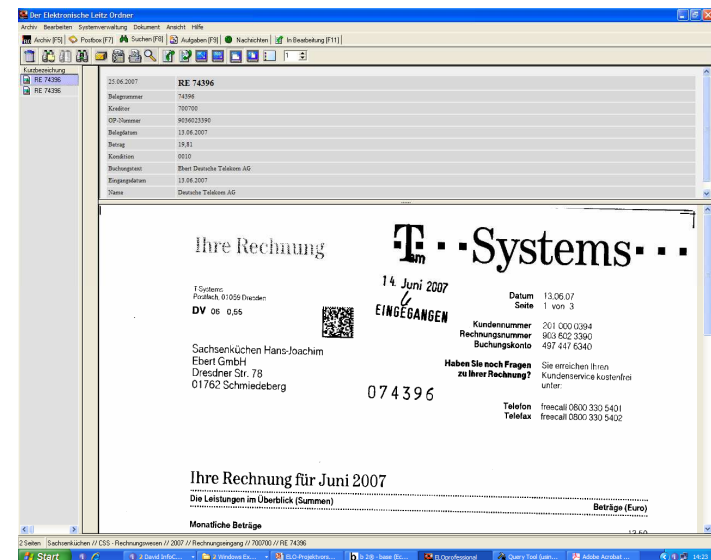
Der Elektronische Leitz Ordner

Archiv Bearbeiten Systemverwaltung Dokument Ansicht Hilfe

Archiv [F5] Postbox [F7] Suchen [F8] Aufgaben [F9] Nachrichten In Bearbeitung [F11]

1

Kurzbezeichnung
RE 74396
RE 74396

| 25.06.2007 | RE 74396 |
|---|---|
| Belegnummer | 74396 |
| Kreditor | 700700 |
| OP-Nummer | 9036023390 |
| Belegdatum | 13.06.2007 |
| Betrag | 19,81 |
| Kondition | 0010 |
| Buchungstext | Ebert Deutsche Telekom AG |
| Eingangsdatum | 13.06.2007 |
| Name | Deutsche Telekom AG |

Ihre Rechnung

T · · Systems · · ·

T-Systems
Postfach, 01059 Dresden

DV 06 0,55

14. Juni 2007
EINGEGANGEN

Datum 13.06.07
Seite 1 von 3

Kundennummer 201 000 0394
Rechnungsnummer 903 602 3390
Buchungskonto 497 447 6340

Haben Sie noch Fragen zu Ihrer Rechnung? Sie erreichen Ihren Kundenservice kostenfrei unter:

Sachsenküchen Hans-Joachim
Ebert GmbH
Dresdner Str. 78
01762 Schmiedeberg

074396

Telefon freecall 0800 330 5401
Telefax freecall 0800 330 5402

Ihre Rechnung für Juni 2007

Die Leistungen im Überblick (Summen)

Beträge (Euro)

Monatliche Beträge

2 Seiten Sachsenküchen // CSS - Rechnungswesen // 2007 // Rechnungseingang // 700700 // RE 74396

Start | 3 David InfoC... | 2 Windows Ex... | ELO-Projektvors... | b 2@ - Saase (Ec... | ELOprofessional | Query Tool (usin... | Adobe Acrobat ... | 14:23